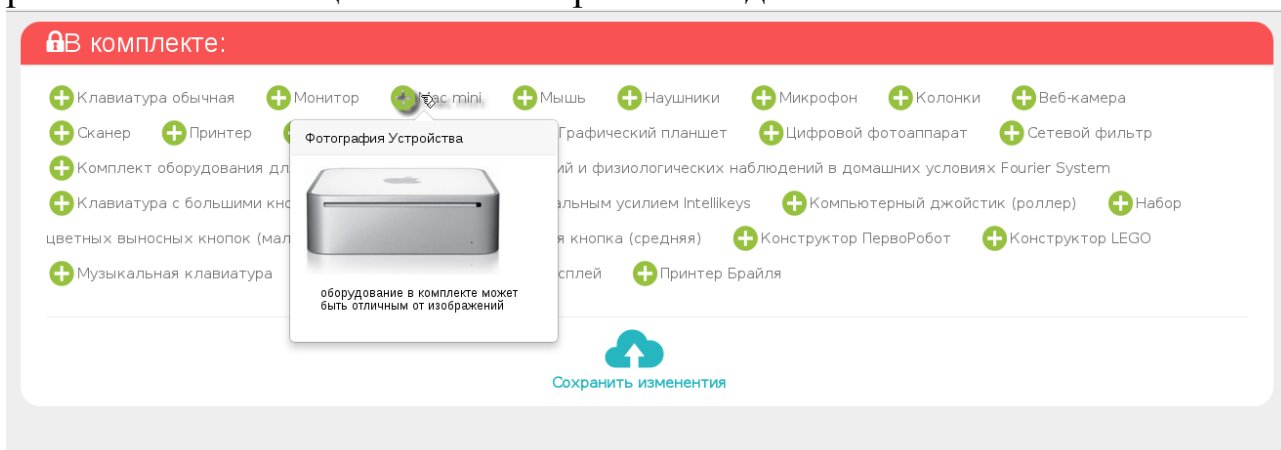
В комплекте:

Клавиатура обычная Монитор Mac mini Мышь Наушники Микрофон Колонки Веб-камера Сканер Принтер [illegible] Графический планшет Цифровой фотоаппарат Сетевой фильтр Комплект оборудования дл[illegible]ий и физиологических наблюдений в домашних условиях Fourier System Клавиатура с большими кно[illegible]альным усилием Intellikeys Компьютерный джойстик (роллер) Набор цветных выносных кнопок (мал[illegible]я кнопка (средняя) Конструктор ПервоРобот Конструктор LEGO Музыкальная клавиатура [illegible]сплей Принтер Брайля

Фотография Устройства

оборудование в комплекте может быть отличным от изображений

Сохранить изменентия